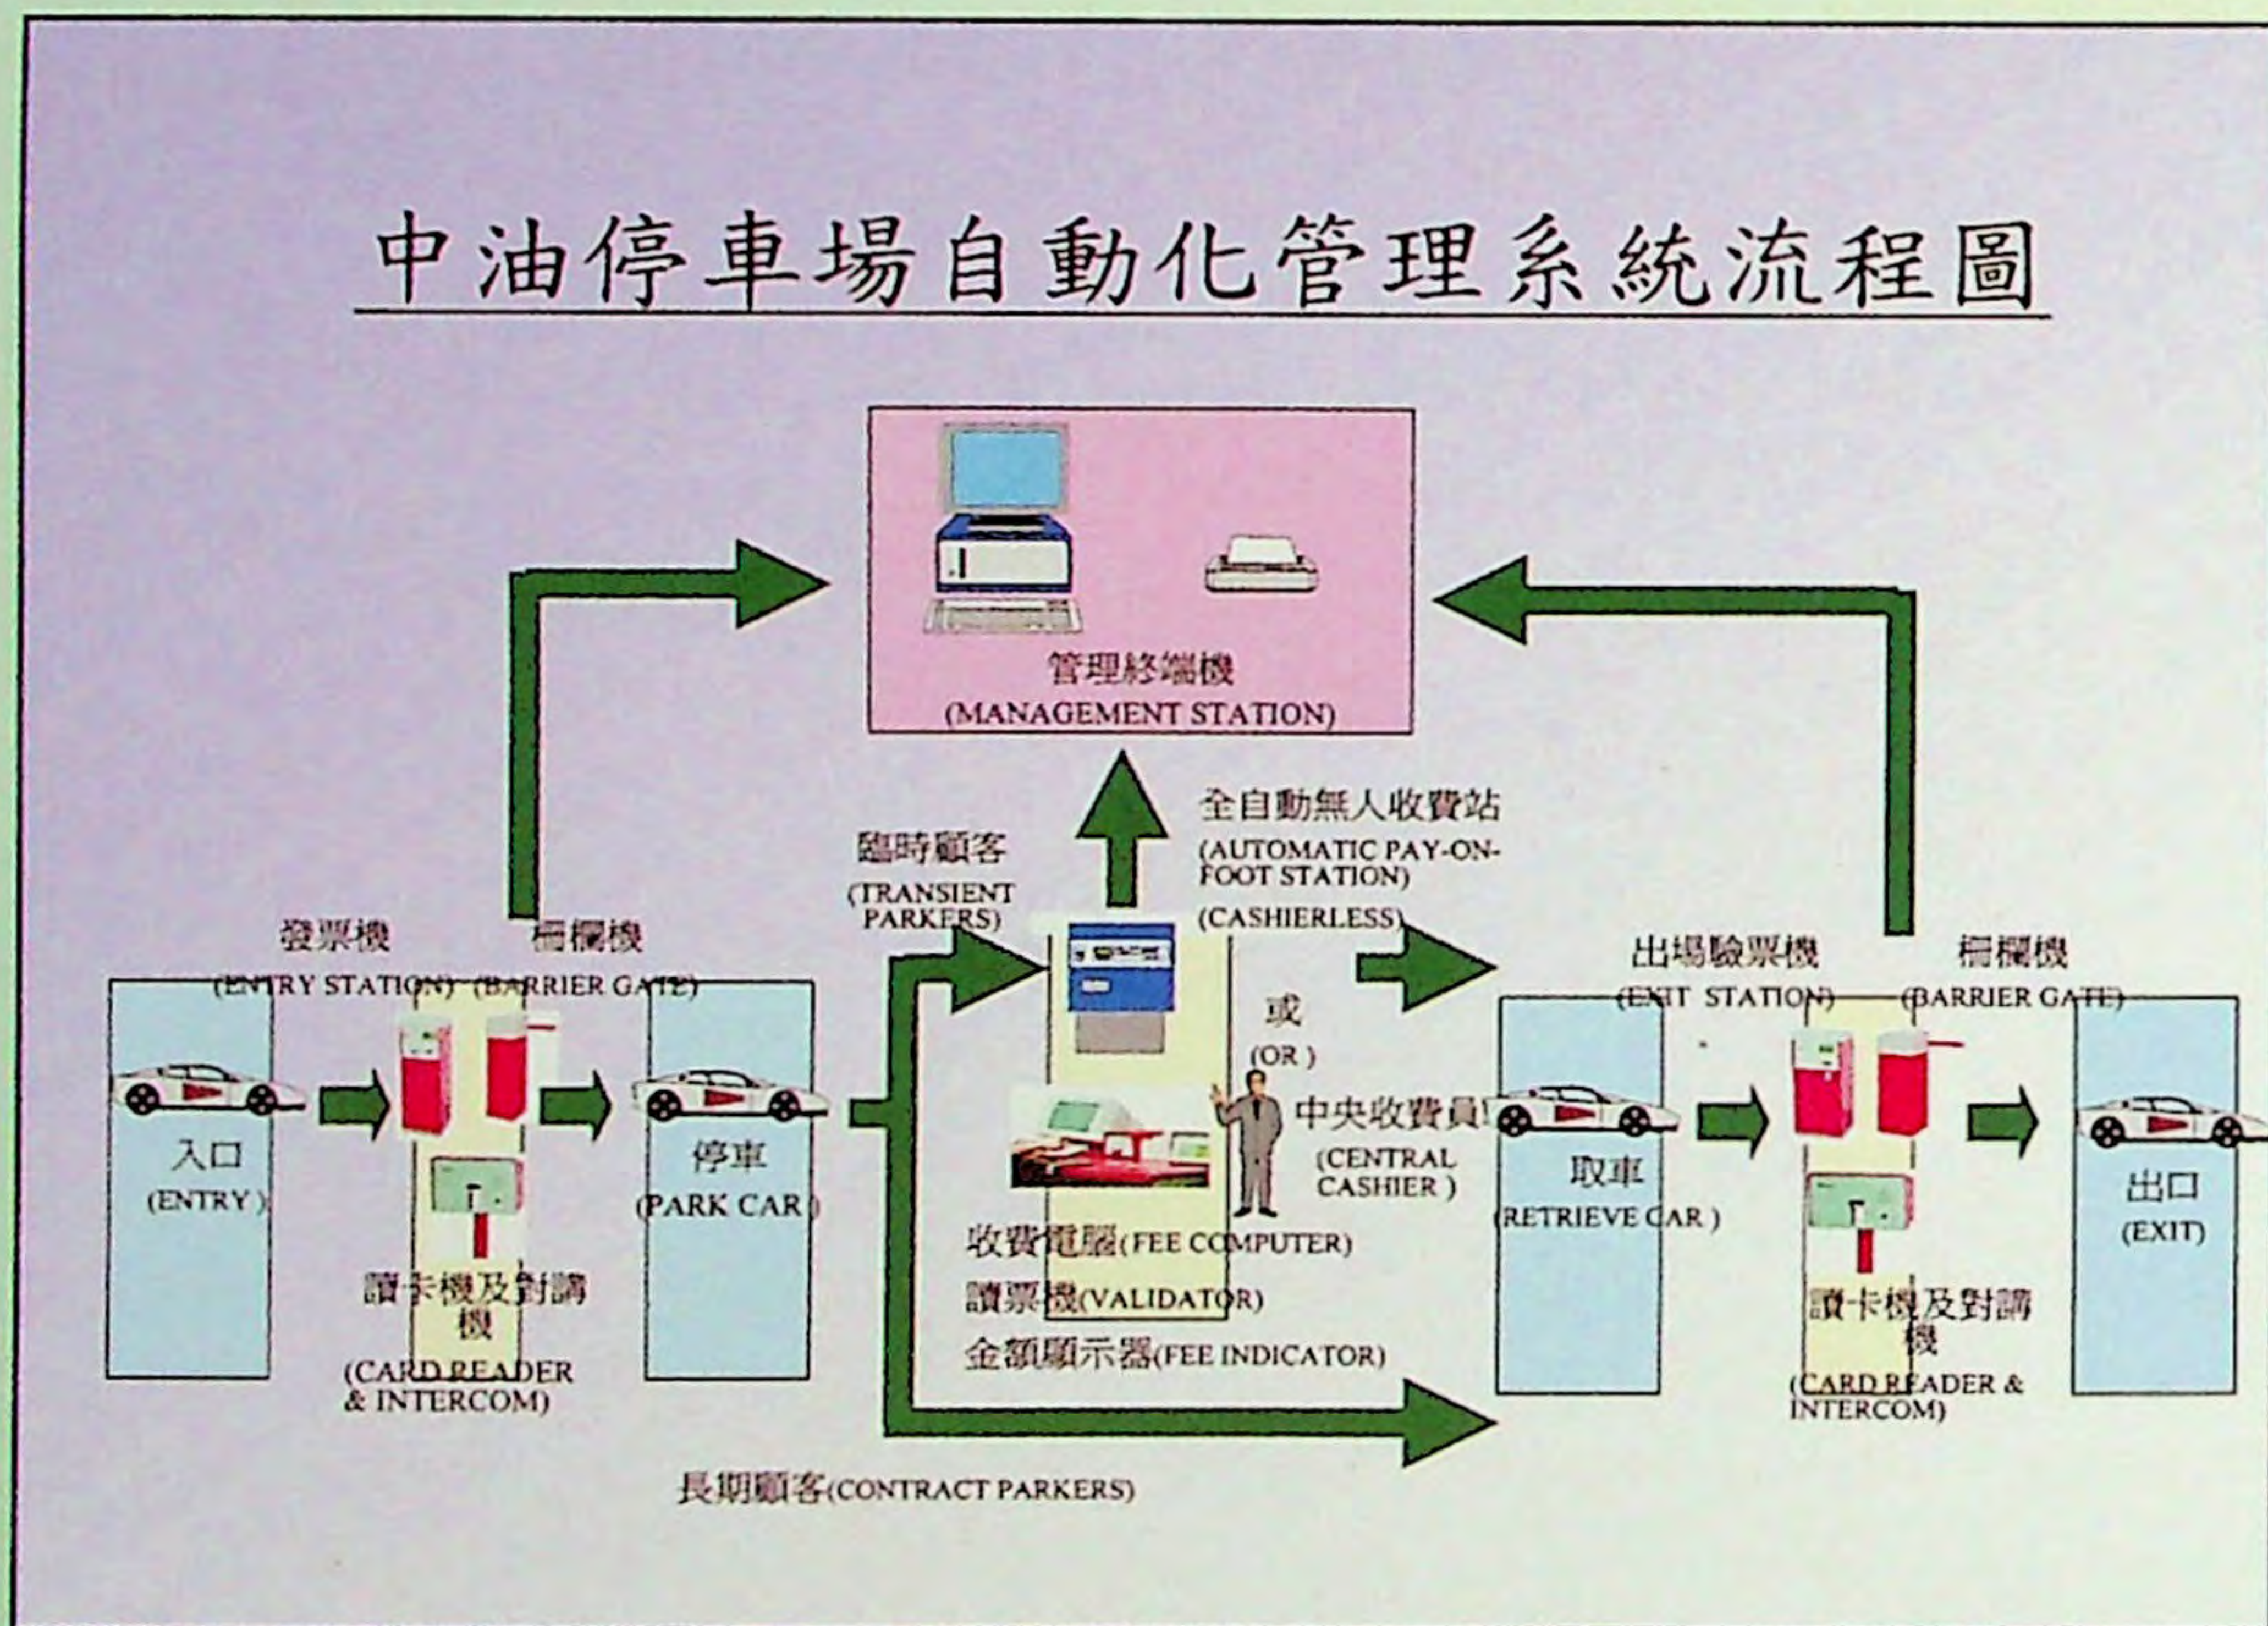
中油停車場自動化管理系統流程圖

管理終端機
(MANAGEMENT STATION)

全自動無人收費站
(AUTOMATIC PAY-ON-FOOT STATION)
(CASHIERLESS)

臨時顧客
(TRANSIENT PARKERS)

發票機
(ENTRY STATION)

柵欄機
(BARRIER GATE)

入口
(ENTRY)

讀卡機及對講機
(CARD READER & INTERCOM)

停車
(PARK CAR)

或
(OR)

中央收費員
(CENTRAL CASHIER)

收費電腦(FEE COMPUTER)
讀票機(VALIDATOR)
金額顯示器(FEE INDICATOR)

出場驗票機
(EXIT STATION)

柵欄機
(BARRIER GATE)

取車
(RETRIEVE CAR)

讀卡機及對講機
(CARD READER & INTERCOM)

出口
(EXIT)

長期顧客(CONTRACT PARKERS)